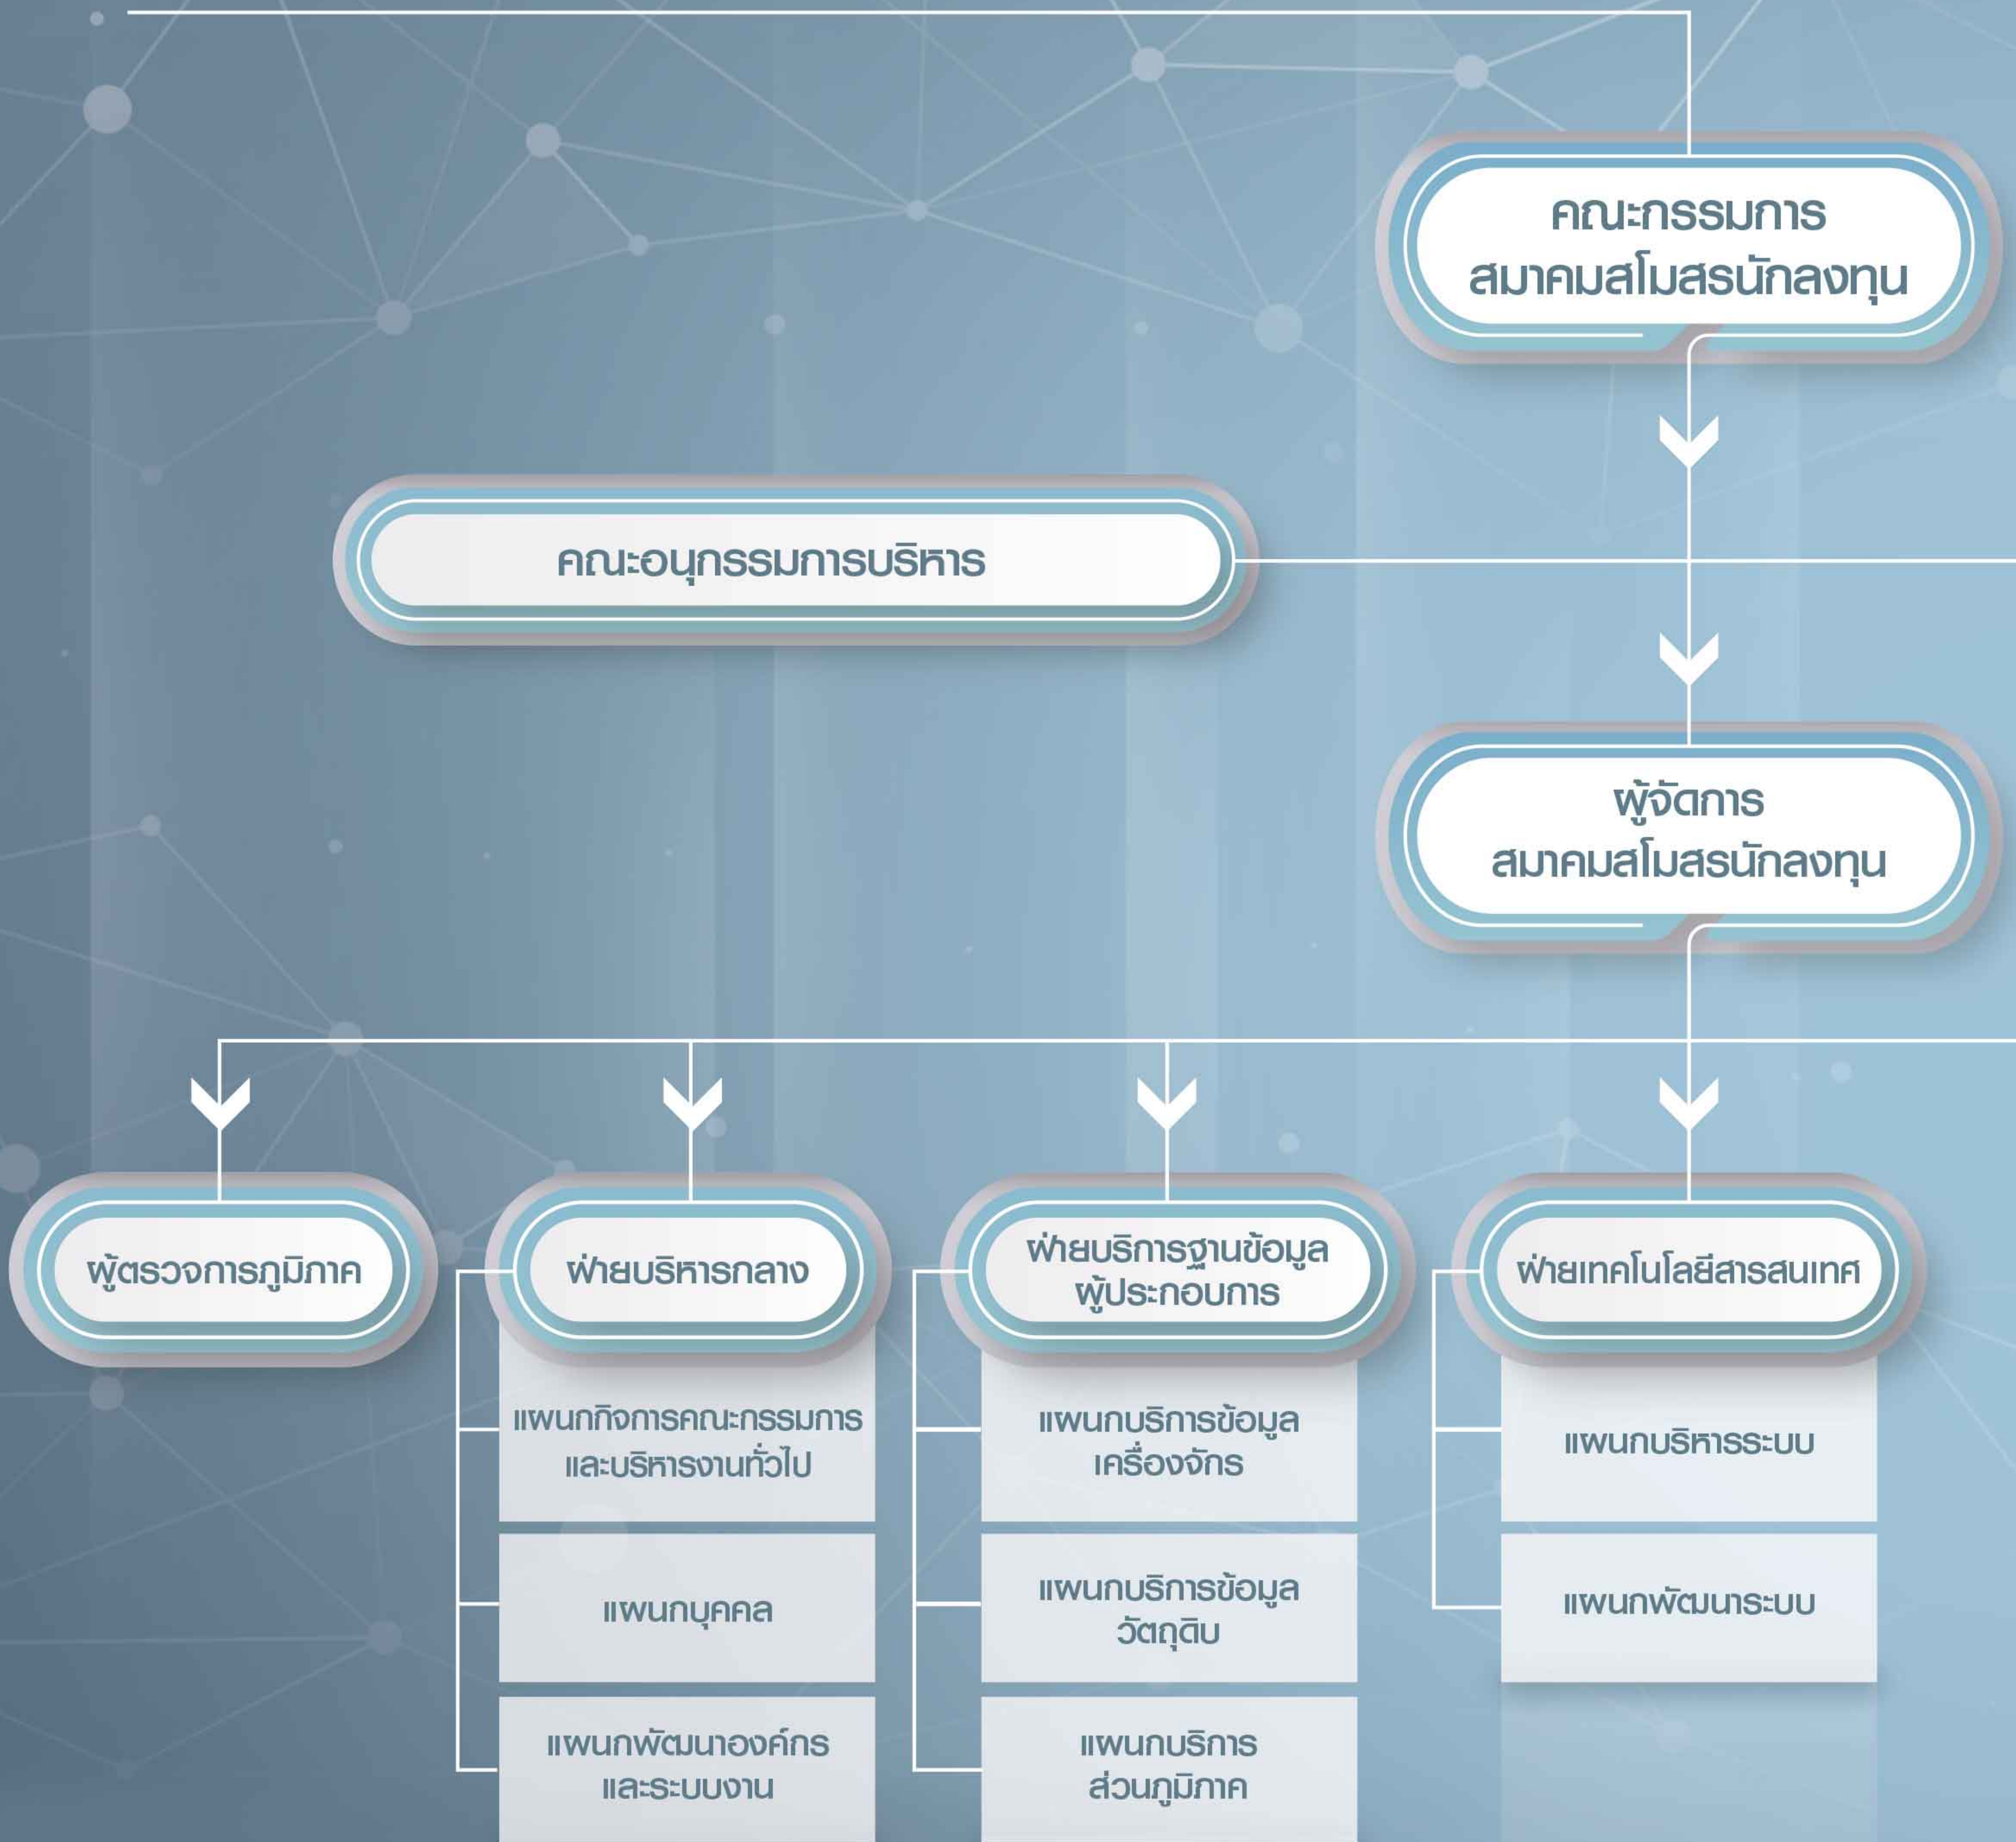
คณะกรรมการ
สมาคมสโมสรนักลงทุน

คณะอนุกรรมการบริหาร

ผู้จัดการ
สมาคมสโมสรนักลงทุน

ผู้ตรวจการภูมิภาค

ฝ่ายบริหารกลาง

แผนกกิจการคณะกรรมการ
และบริหารงานทั่วไป

แผนกบุคคล

แผนกพัฒนาองค์กร
และระบบงาน

ฝ่ายบริการฐานข้อมูล
ผู้ประกอบการ

แผนกบริการข้อมูล
เครื่องจักร

แผนกบริการข้อมูล
วัตถุดิบ

แผนกบริการ
ส่วนภูมิภาค

ฝ่ายเทคโนโลยีสารสนเทศ

แผนกบริหารระบบ

แผนกพัฒนาระบบ